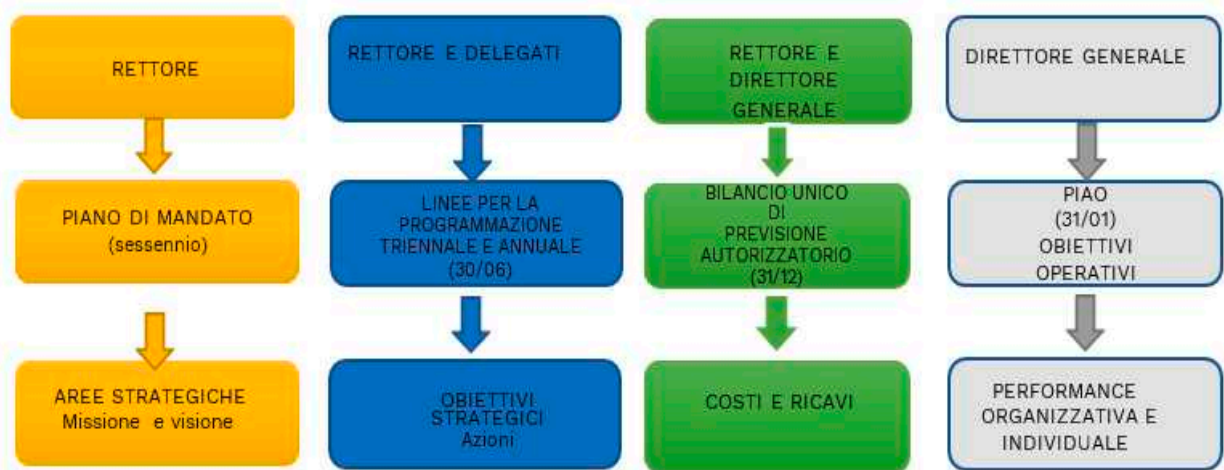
RETTORE

PIANO DI MANDATO (sessennio)

AREE STRATEGICHE Missione e visione

RETTORE E DELEGATI

LINEE PER LA PROGRAMMAZIONE TRIENNALE E ANNUALE (30/06)

OBIETTIVI STRATEGICI Azioni

RETTORE E DIRETTORE GENERALE

BILANCIO UNICO DI PREVISIONE AUTORIZZATORIO (31/12)

COSTI E RICAVI

DIRETTORE GENERALE

PIAO (31/01) OBIETTIVI OPERATIVI

PERFORMANCE ORGANIZZATIVA E INDIVIDUALE